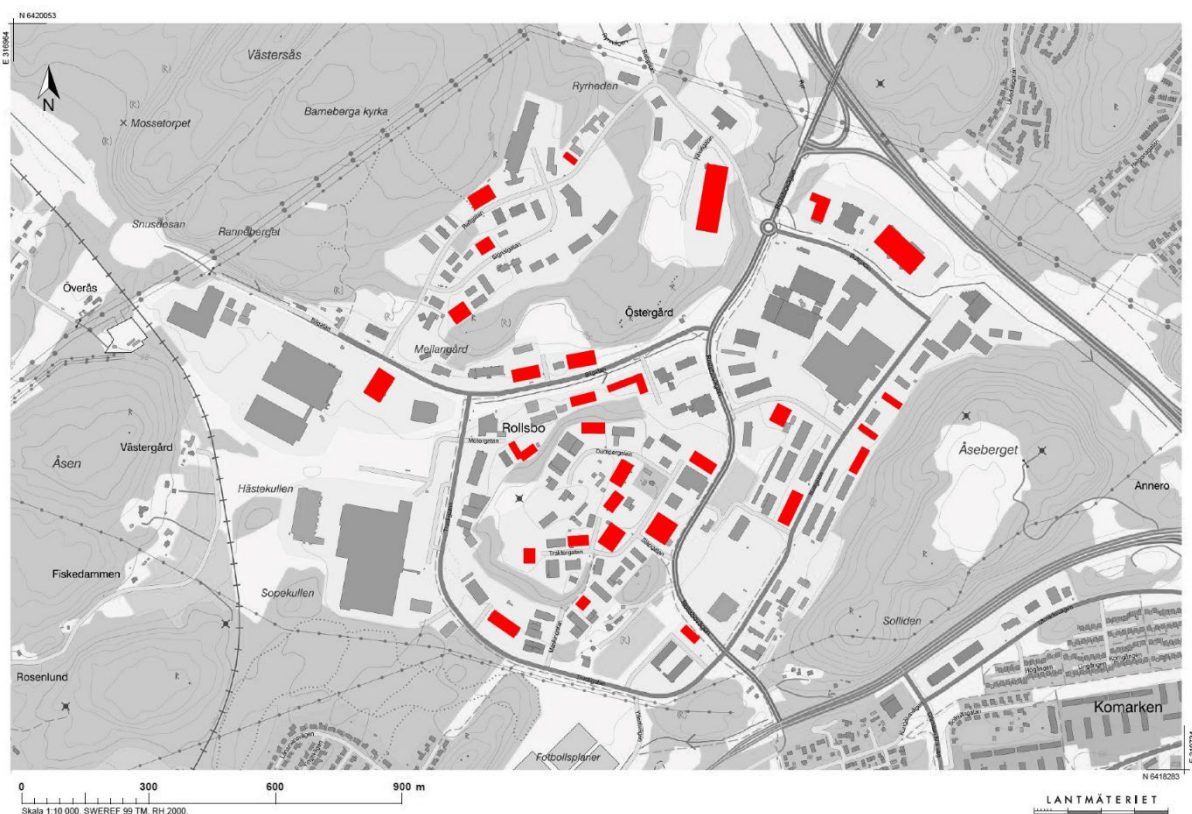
N 6420053

E 316964

N

Västersås

Bameberga kyrka

× Mossetorpet

Ryrheden

Snusdosan

Rannebarget

Överås

Östergård

Mellangård

Rollsbo

Västergård

Åsen

Hästekullen

Åseberget

Annero

Fiskedammen

Sopekullen

Solliden

Rosenlund

Komarken

Fotbollsplaner

N 6418283

0 300 600 900 m

Skala 1:10 000. SWEREF 99 TM, RH 2000.

LANTMÄTERIET